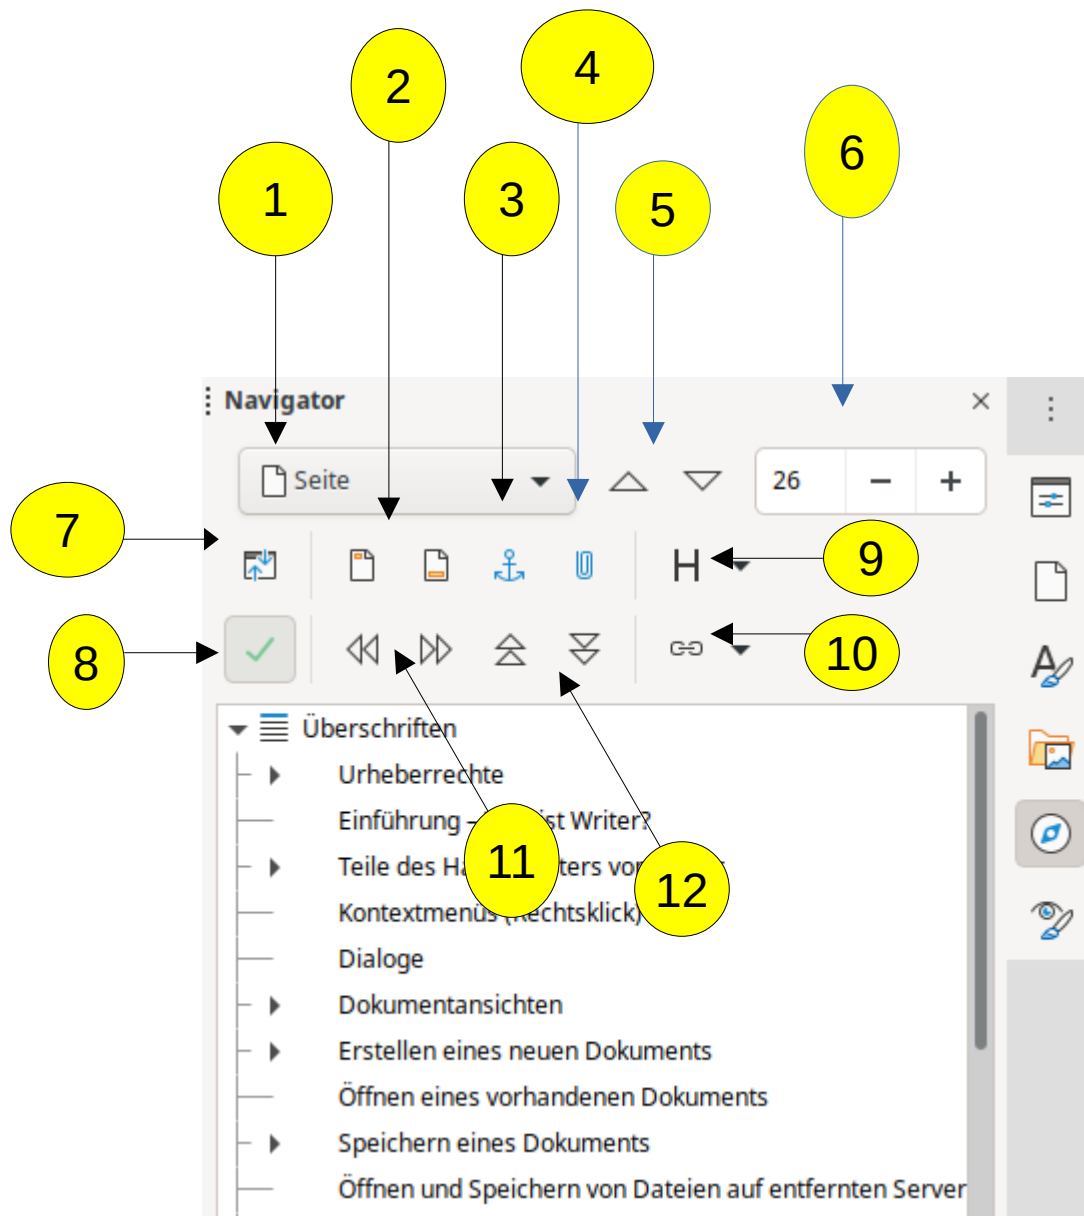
1

2

3

4

5

6

Navigator

Seite

26

7

H

9

8

10

11

12

Überschriften

Urheberrechte

Einführung – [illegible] ist Writer?

Teile des H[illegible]ters vo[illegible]

Kontextmenüs ([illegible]echtsklick)

Dialoge

Dokumentansichten

Erstellen eines neuen Dokuments

Öffnen eines vorhandenen Dokuments

Speichern eines Dokuments

Öffnen und Speichern von Dateien auf entfernten Server